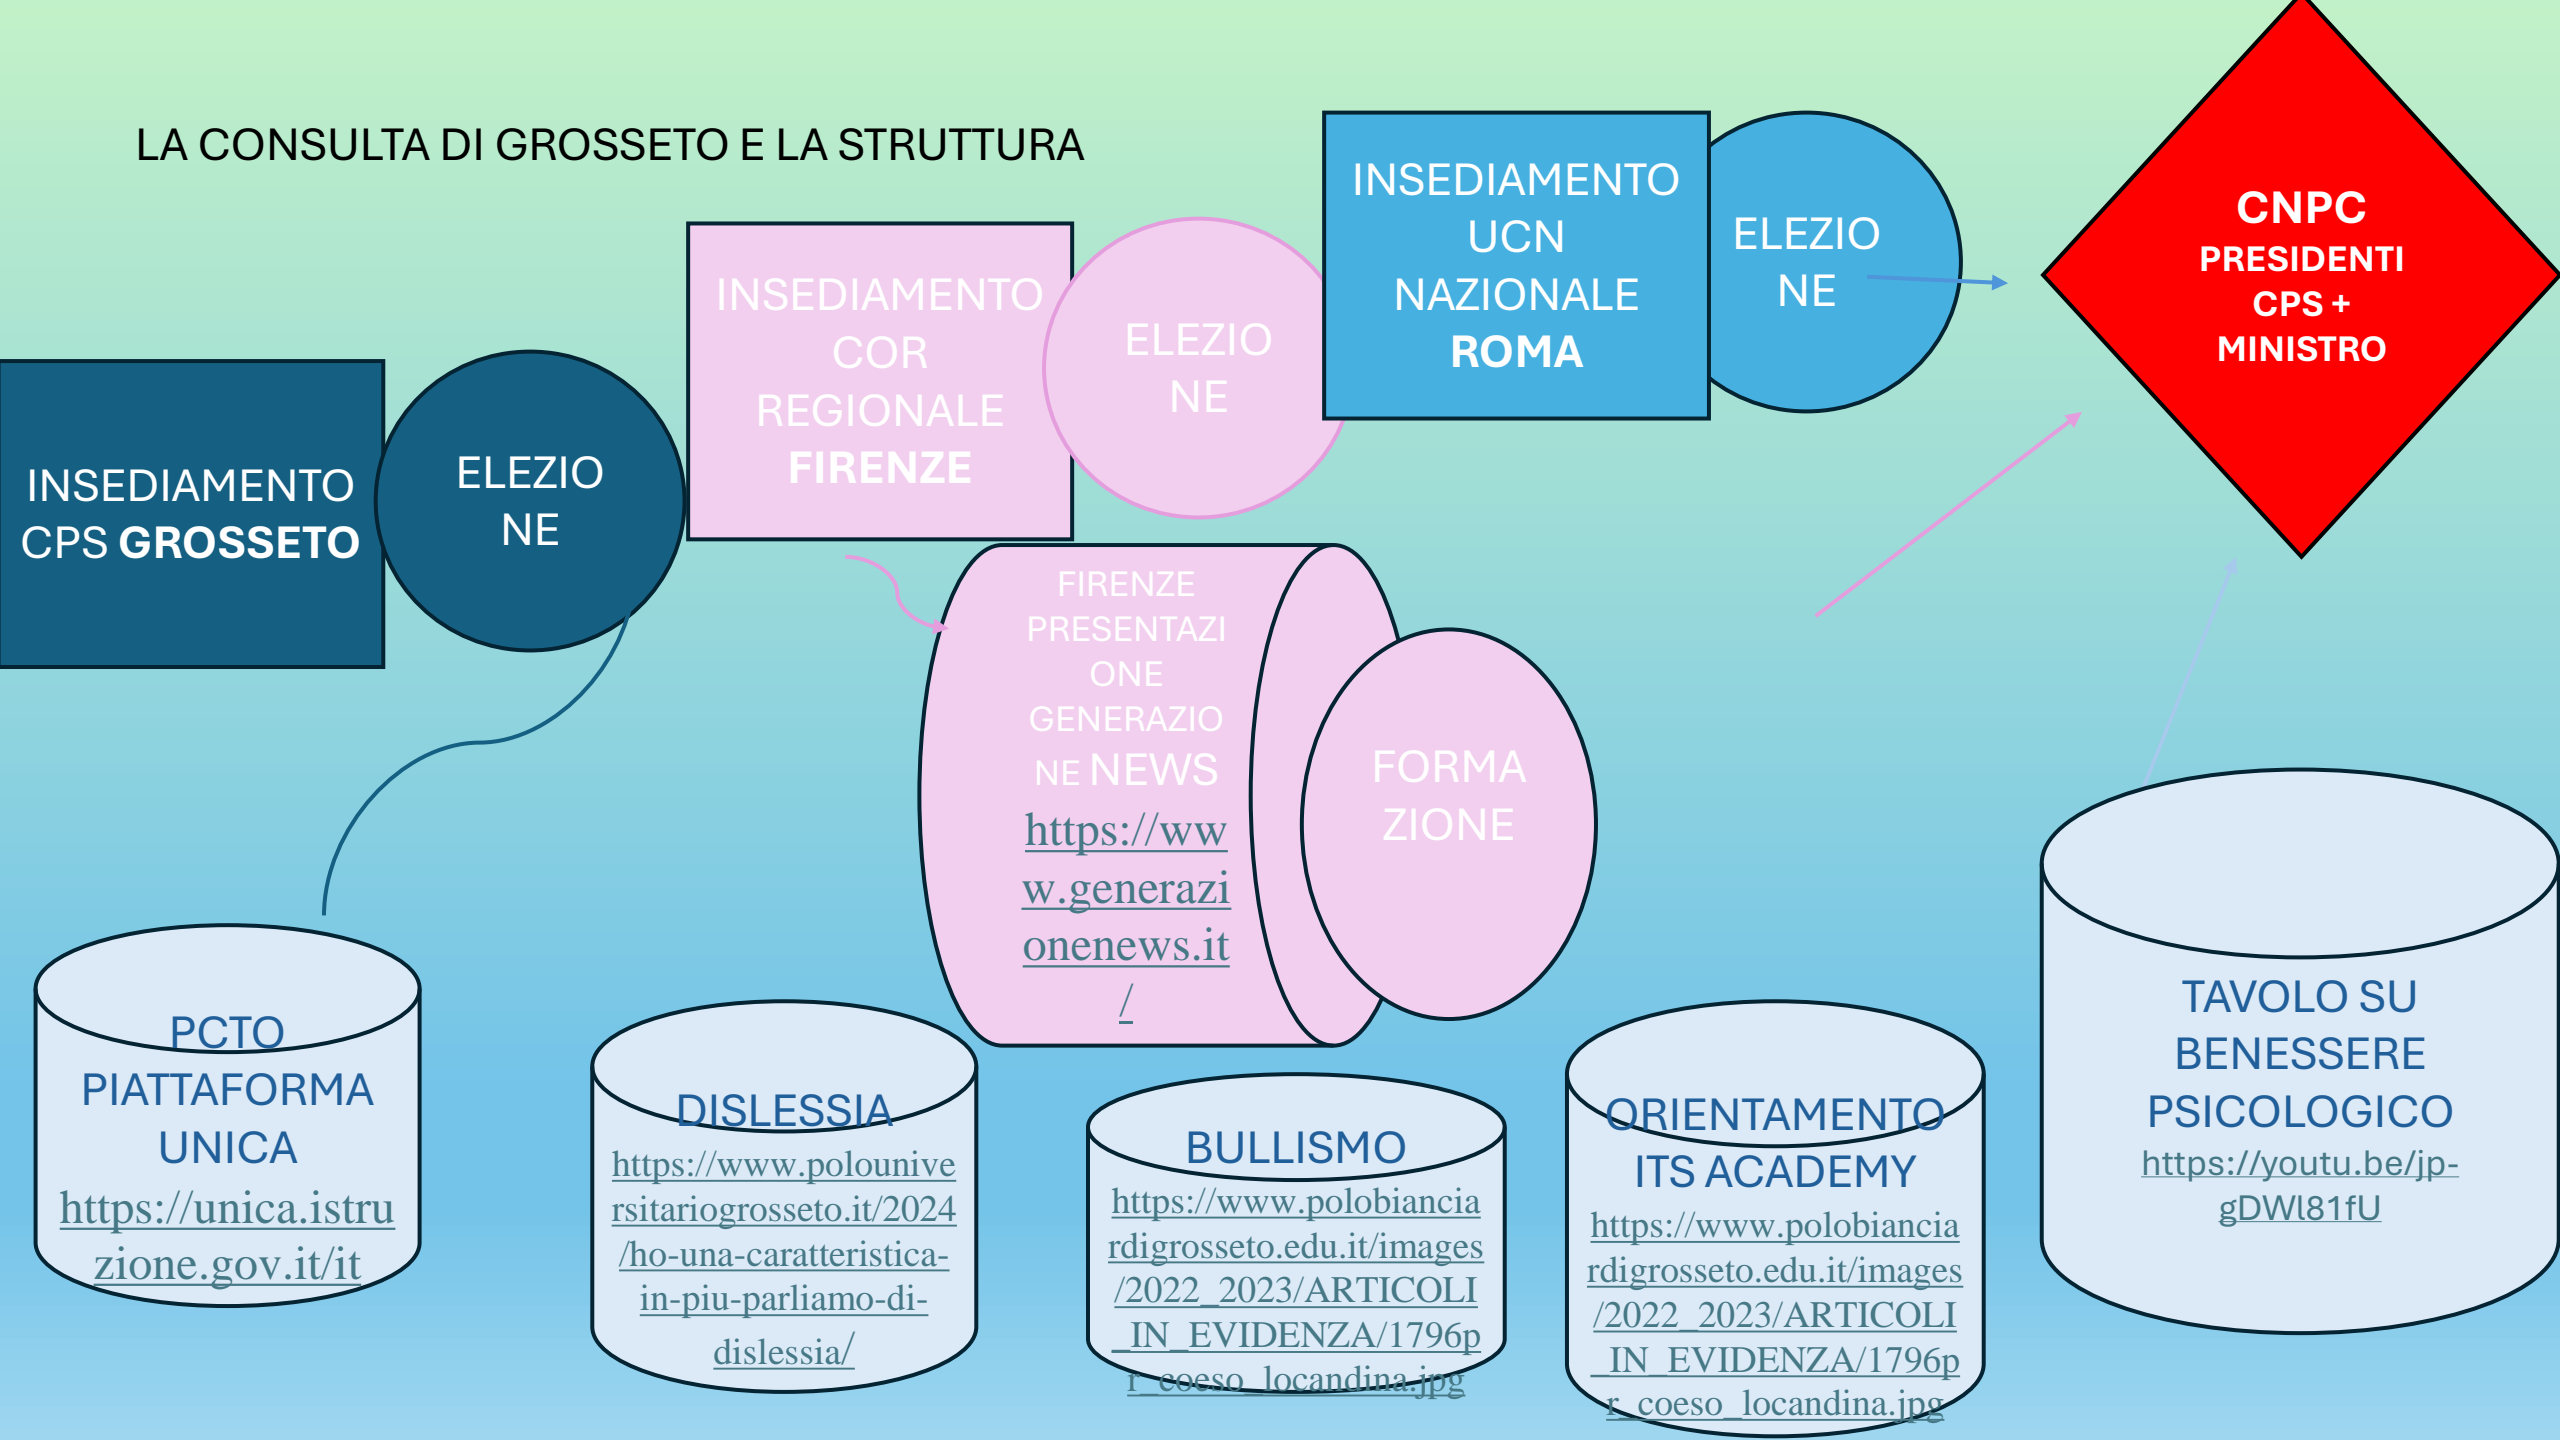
LA CONSULTA DI GROSSETO E LA STRUTTURA

INSEDIAMENTO CPS GROSSETO

ELEZIONE

INSEDIAMENTO COR REGIONALE FIRENZE

ELEZIONE

INSEDIAMENTO UCN NAZIONALE ROMA

ELEZIONE

CNPC PRESIDENTI CPS + MINISTRO

FIRENZE PRESENTAZIONE GENERAZIONE NEWS https://www.generazionenews.it/

FORMAZIONE

PCTO PIATTAFORMA UNICA https://unica.istruzione.gov.it/it

DISLESSIA https://www.polouniversitariogrosseto.it/2024/ho-una-caratteristica-in-piu-parliamo-di-dislessia/

BULLISMO https://www.polobianciardigrosseto.edu.it/images/2022_2023/ARTICOLI_IN_EVIDENZA/1796pr_coeso_locandina.jpg

ORIENTAMENTO ITS ACADEMY https://www.polobianciardigrosseto.edu.it/images/2022_2023/ARTICOLI_IN_EVIDENZA/1796pr_coeso_locandina.jpg

TAVOLO SU BENESSERE PSICOLOGICO https://youtu.be/jp-gDWl81fU